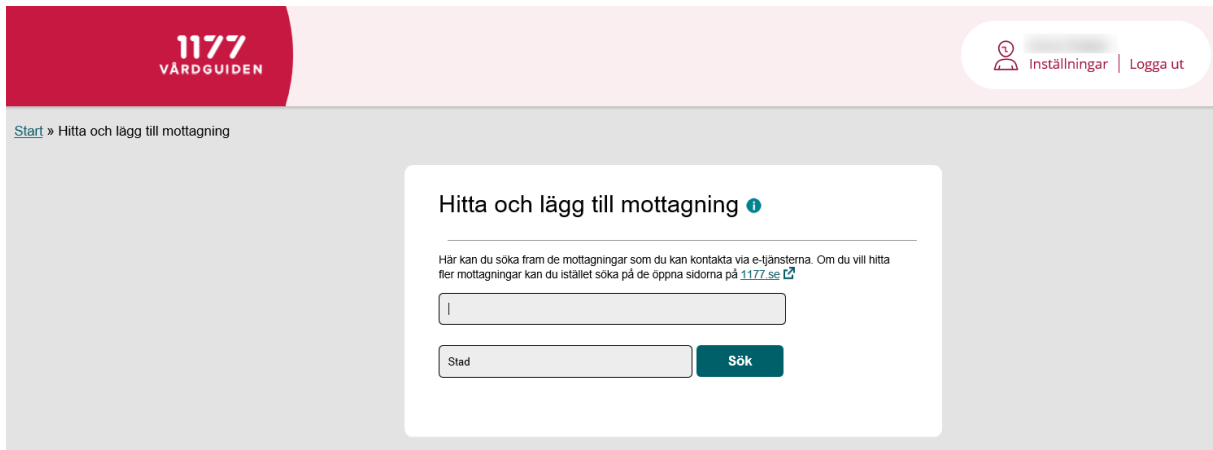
1177
VÅRDGUIDEN

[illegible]
Inställningar | Logga ut

Start » Hitta och lägg till mottagning

Hitta och lägg till mottagning

Här kan du söka fram de mottagningar som du kan kontakta via e-tjänsterna. Om du vill hitta fler mottagningar kan du istället söka på de öppna sidorna på 1177.se

Stad

Sök